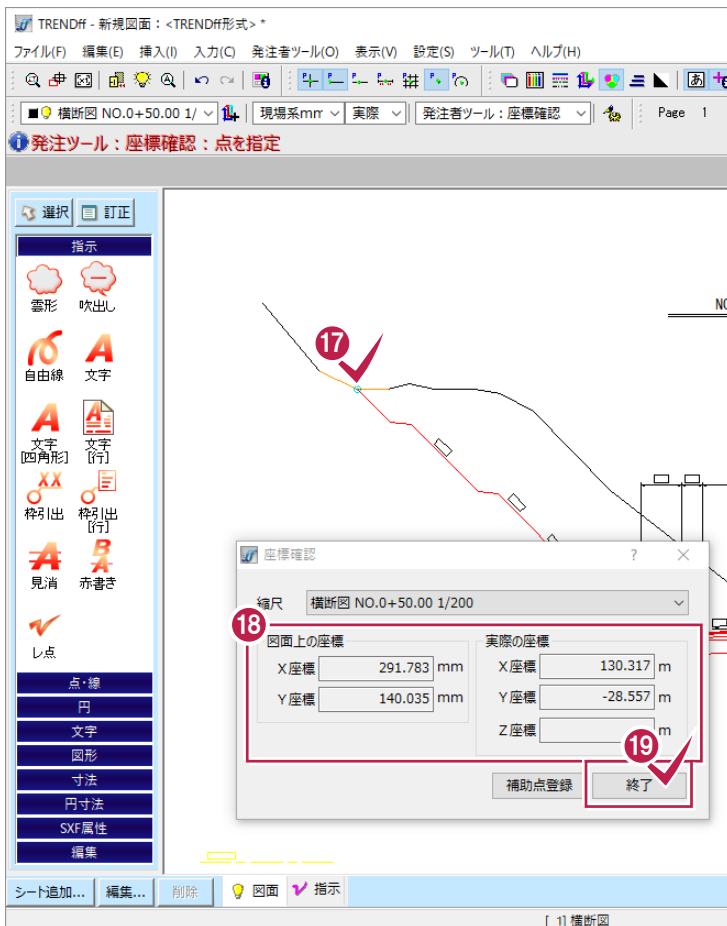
TRENDff - 新規図面：<TRENDff形式> *

ファイル(F) 編集(E) 挿入(I) 入力(C) 発注者ツール(O) 表示(V) 設定(S) ツール(T) ヘルプ(H)

横断図 NO.0+50.00 1/ 現場系mm 実際 発注者ツール：座標確認 Page 1

発注ツール：座標確認：点を指定

選択 訂正

指示

雲形 吹出し

自由線 文字

文字 [四角形] 文字 [行]

枠引出 枠引出 [行]

見消 赤書き

レ点

点・線

円

文字

図形

寸法

円寸法

SXF属性

編集

17

NO

座標確認

縮尺 横断図 NO.0+50.00 1/200

18

図面上の座標

X座標 291.783 mm

Y座標 140.035 mm

実際の座標

X座標 130.317 m

Y座標 -28.557 m

Z座標 m

19

補助点登録 終了

シート追加... 編集... 削除 図面 指示

[ 1] 横断図